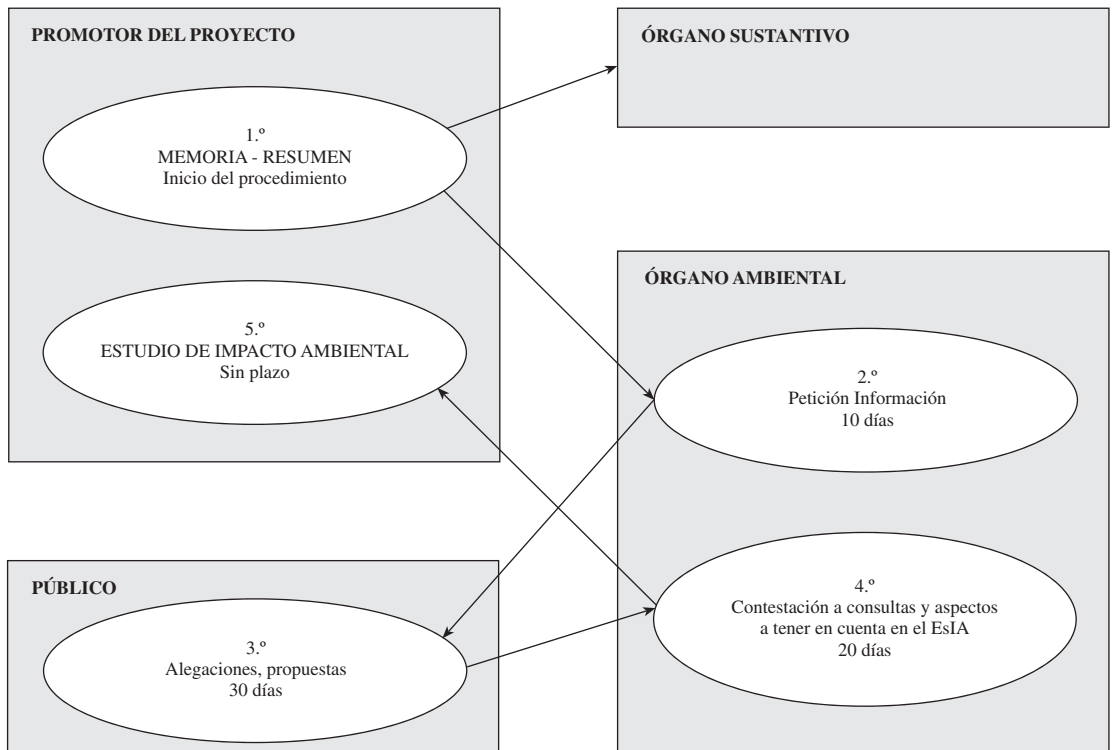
PROMOTOR DEL PROYECTO

1.º
MEMORIA - RESUMEN
Inicio del procedimiento

5.º
ESTUDIO DE IMPACTO AMBIENTAL
Sin plazo

ÓRGANO SUSTANTIVO

ÓRGANO AMBIENTAL

2.º
Petición Información
10 días

4.º
Contestación a consultas y aspectos a tener en cuenta en el EsIA
20 días

PÚBLICO

3.º
Alegaciones, propuestas
30 días